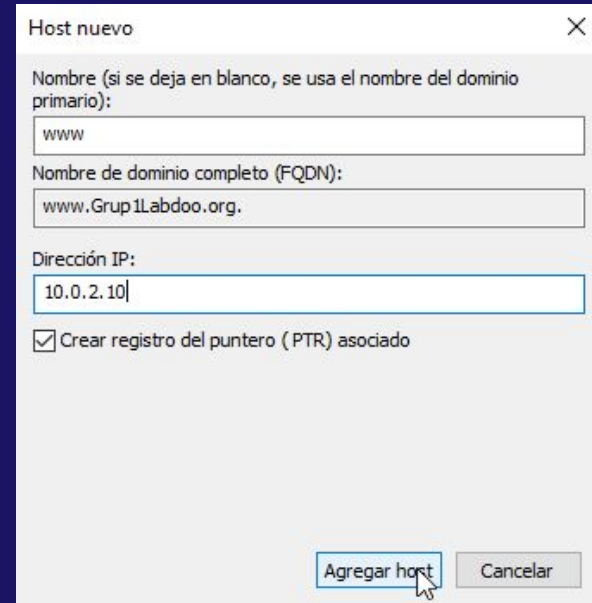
Host nuevo

Nombre (si se deja en blanco, se usa el nombre del dominio primario):

www

Nombre de dominio completo (FQDN):

www.Grup1Labdoo.org.

Dirección IP:

10.0.2.10

Crear registro del puntero (PTR) asociado

Agregar host

Cancelar